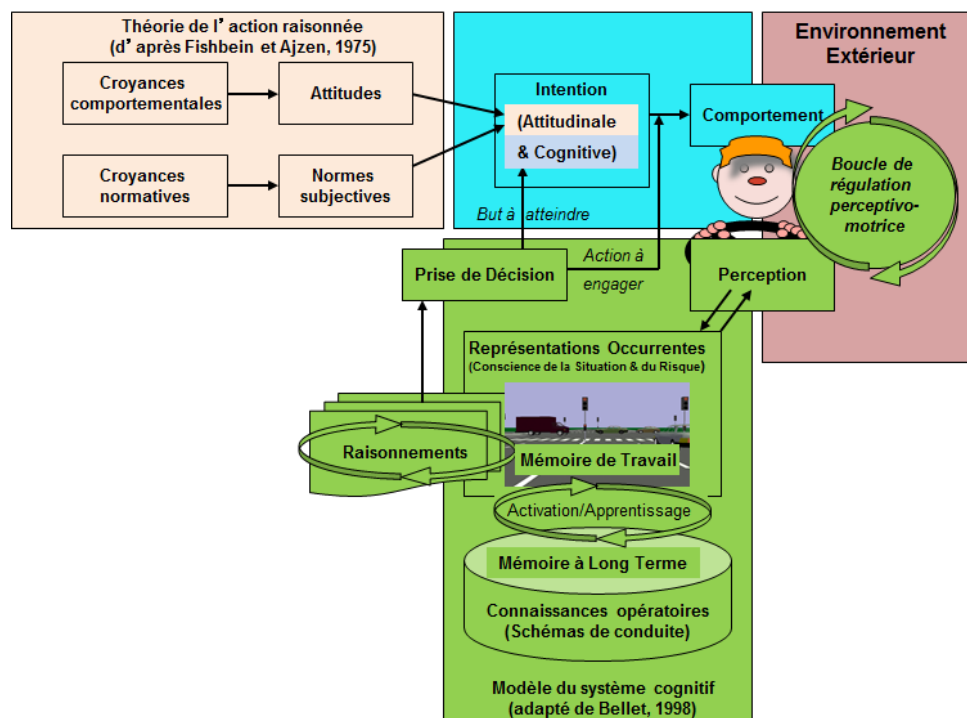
Théorie de l' action raisonnée
(d' après Fishbein et Ajzen, 1975)

Croyances comportementales

Attitudes

Croyances normatives

Normes subjectives

Intention
(Attitudinale
& Cognitive)

Comportement

Environnement Extérieur

Boucle de régulation perceptivo-motrice

But à atteindre

Prise de Décision

Action à engager

Perception

Représentations Occurrentes
(Conscience de la Situation & du Risque)

Raisonnements

Mémoire de Travail

Activation/Apprentissage

Mémoire à Long Terme

Connaissances opératoires
(Schémas de conduite)

Modèle du système cognitif
(adapté de Bellet, 1998)